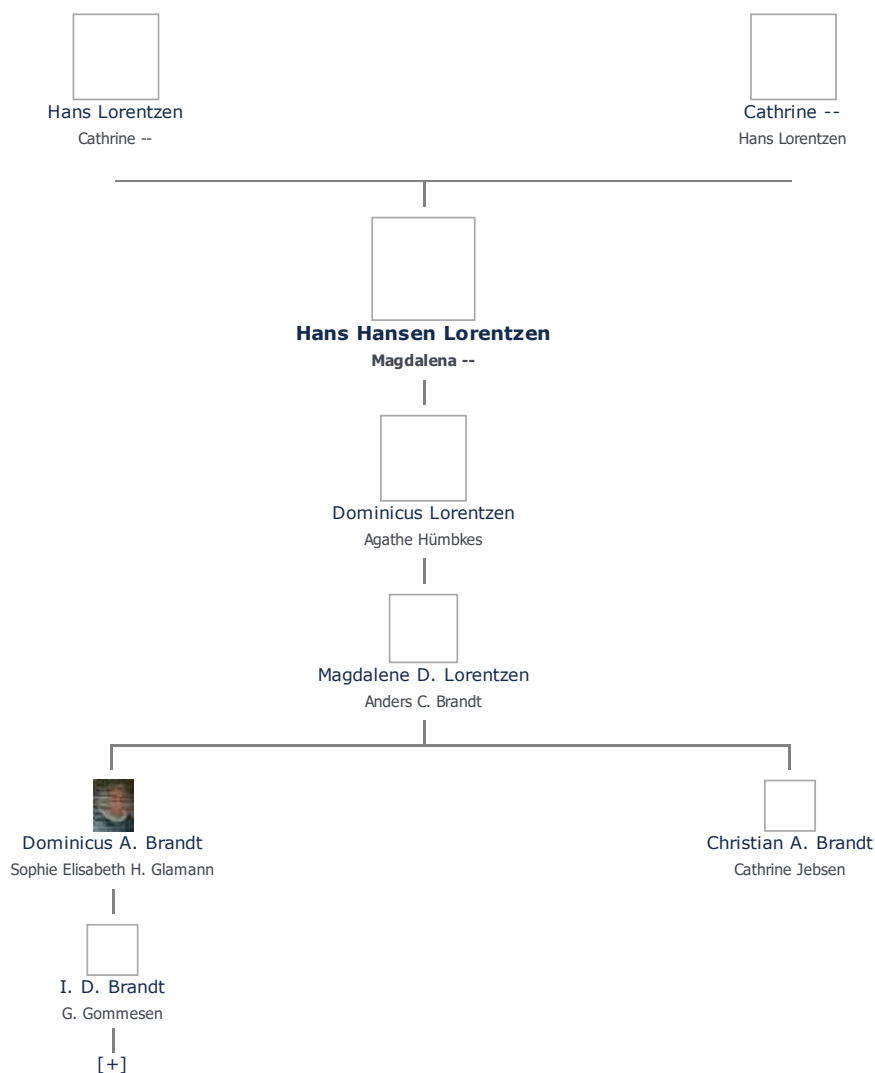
Hans Lorentzen
Cathrine --

Cathrine --
Hans Lorentzen

**Hans Hansen Lorentzen**
**Magdalena --**

Dominicus Lorentzen
Agathe Hümbkes

Magdalene D. Lorentzen
Anders C. Brandt

Dominicus A. Brandt
Sophie Elisabeth H. Glamann

Christian A. Brandt
Cathrine Jebsen

I. D. Brandt
G. Gommesen

[+]